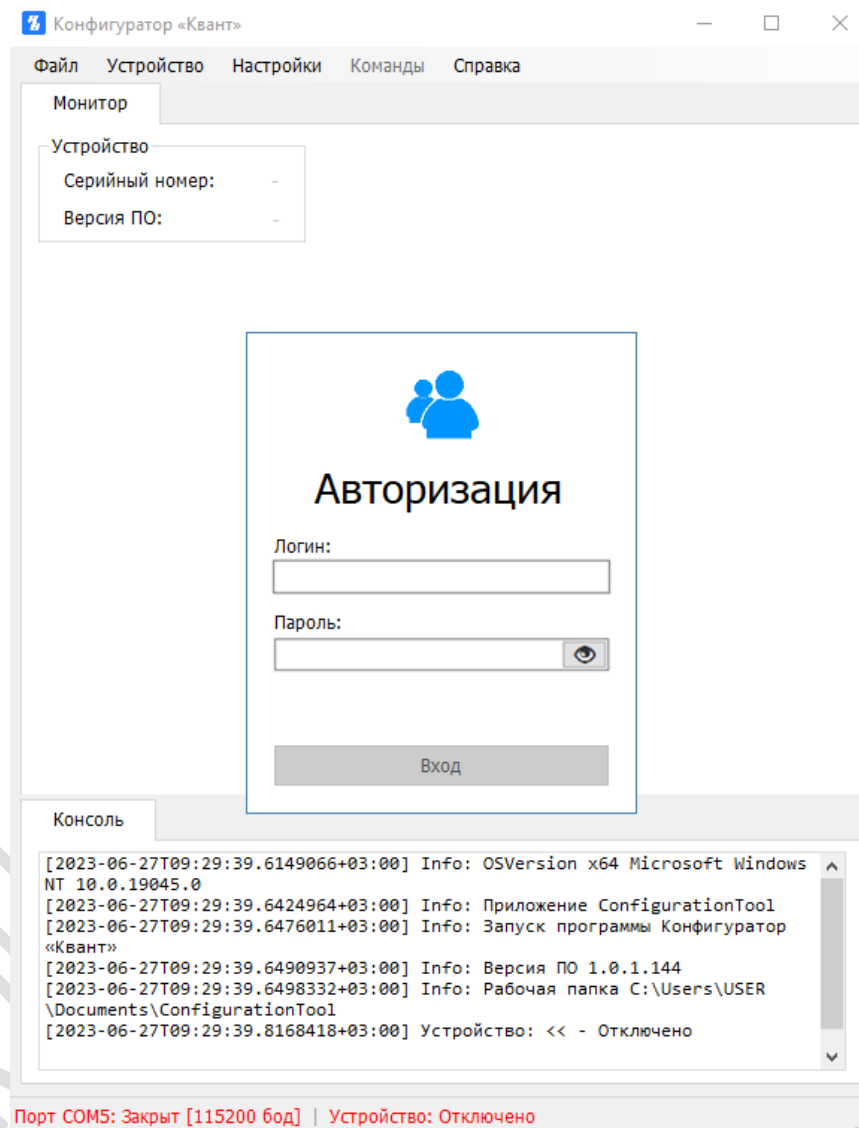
Конфигуратор «Квант»

Файл Устройство Настройки Команды Справка

Монитор

Устройство
Серийный номер: -
Версия ПО: -

Авторизация

Логин:

Пароль:

Вход

Консоль

[2023-06-27T09:29:39.6149066+03:00] Info: OSVersion x64 Microsoft Windows NT 10.0.19045.0
[2023-06-27T09:29:39.6424964+03:00] Info: Приложение ConfigurationTool
[2023-06-27T09:29:39.6476011+03:00] Info: Запуск программы Конфигуратор «Квант»
[2023-06-27T09:29:39.6490937+03:00] Info: Версия ПО 1.0.1.144
[2023-06-27T09:29:39.6498332+03:00] Info: Рабочая папка C:\Users\USER\Documents\ConfigurationTool
[2023-06-27T09:29:39.8168418+03:00] Устройство: << - Отключено

Порт COM5: Закрыт [115200 бод] | Устройство: Отключено